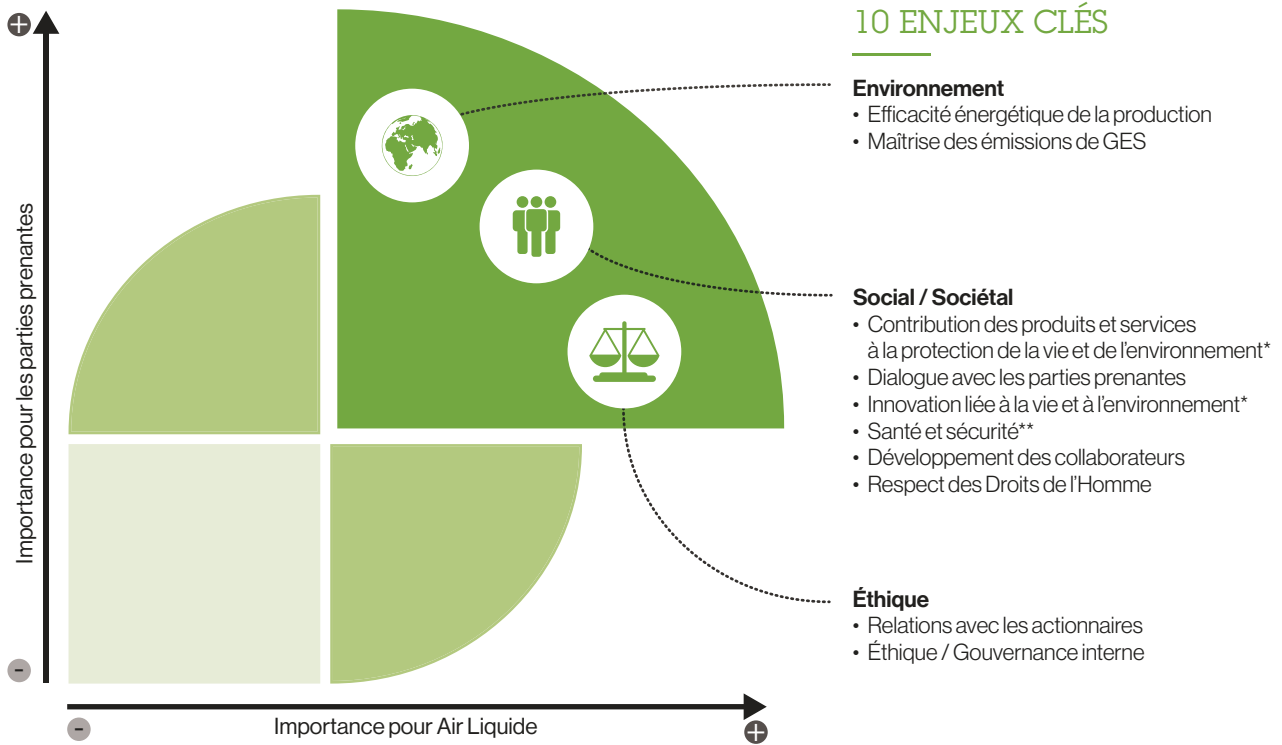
+

Importance pour les parties prenantes

-

10 ENJEUX CLÉS

Environnement
• Efficacité énergétique de la production
• Maîtrise des émissions de GES

Social / Sociétal
• Contribution des produits et services à la protection de la vie et de l'environnement*
• Dialogue avec les parties prenantes
• Innovation liée à la vie et à l'environnement*
• Santé et sécurité**
• Développement des collaborateurs
• Respect des Droits de l'Homme

Éthique
• Relations avec les actionnaires
• Éthique / Gouvernance interne

-

Importance pour Air Liquide

+